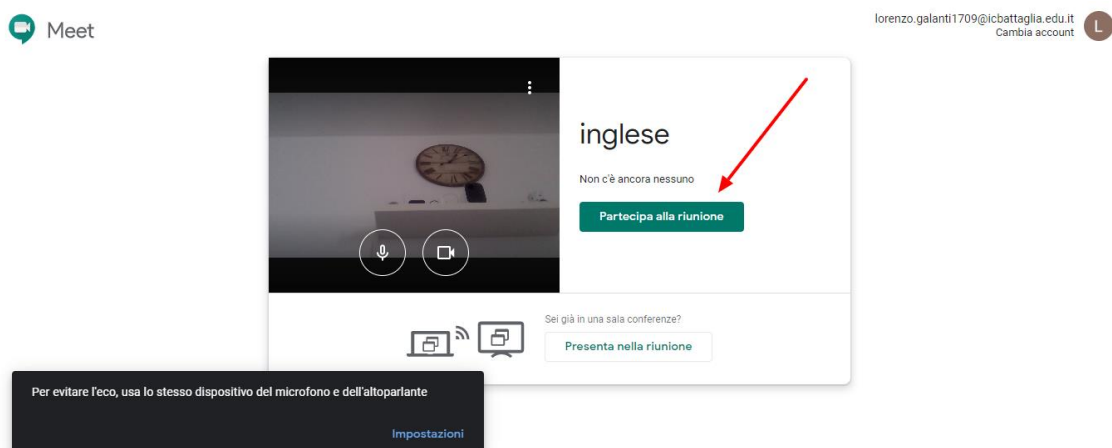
Meet

lorenzo.galanti1709@icbattaglia.edu.it
Cambia account

L

inglese

Non c'è ancora nessuno

Partecipa alla riunione

Sei già in una sala conferenze?

Presenta nella riunione

Per evitare l'eco, usa lo stesso dispositivo del microfono e dell'altoparlante

Impostazioni